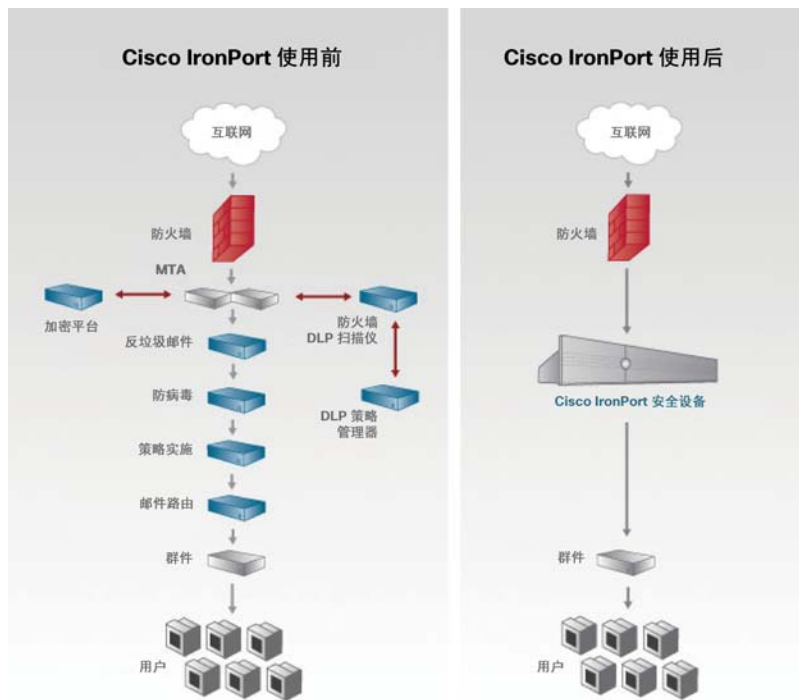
Cisco IronPort 使用前

互联网

防火墙

MTA

加密平台

防火墙
DLP 扫描仪

反垃圾邮件

防病毒

DLP 策略
管理器

策略实施

邮件路由

群件

用户

Cisco IronPort 使用后

互联网

防火墙

Cisco IronPort 安全设备

群件

用户